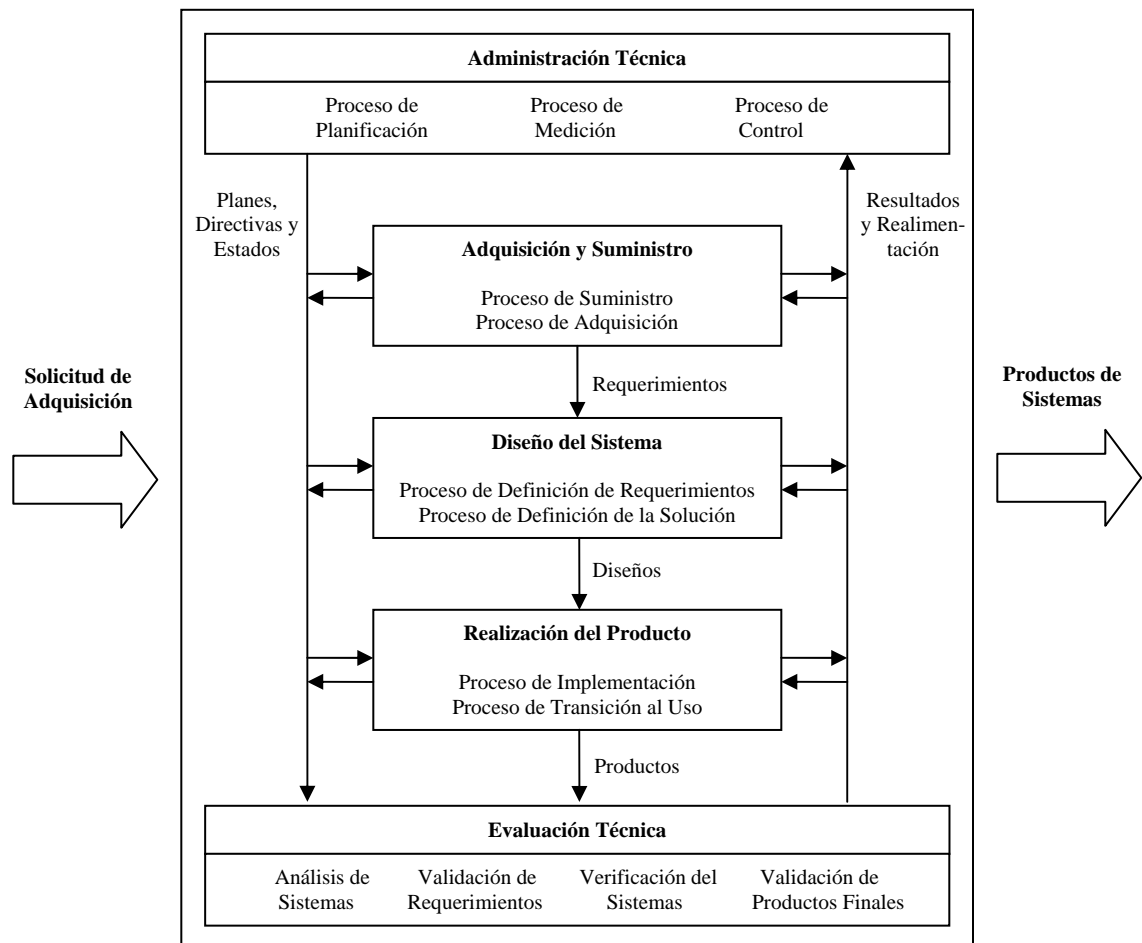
Administración Técnica

Proceso de Planificación

Proceso de Medición

Proceso de Control

Planes, Directivas y Estados

Resultados y Realimentación

Solicitud de Adquisición

Adquisición y Suministro

Proceso de Suministro
Proceso de Adquisición

Requerimientos

Productos de Sistemas

Diseño del Sistema

Proceso de Definición de Requerimientos
Proceso de Definición de la Solución

Diseños

Realización del Producto

Proceso de Implementación
Proceso de Transición al Uso

Productos

Evaluación Técnica

Análisis de Sistemas

Validación de Requerimientos

Verificación del Sistemas

Validación de Productos Finales